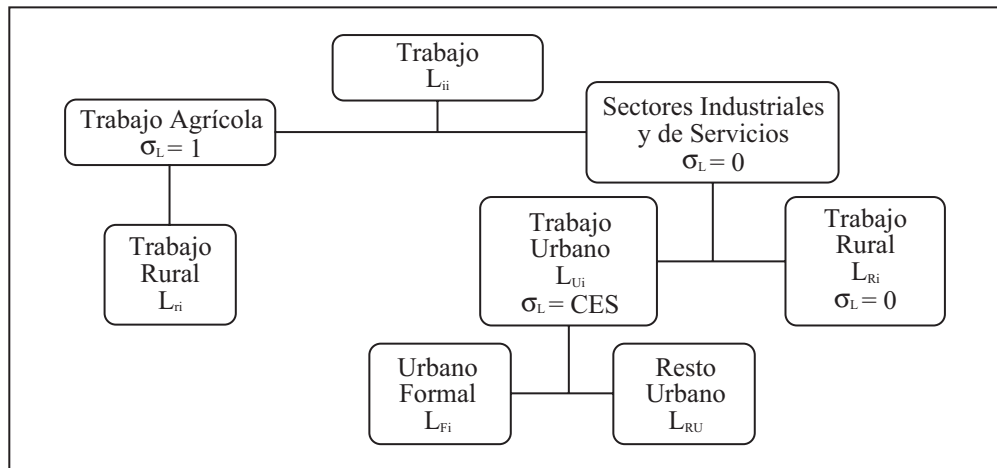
Trabajo
$L_{ii}$

Trabajo Agrícola
$\sigma_L = 1$

Sectores Industriales y de Servicios
$\sigma_L = 0$

Trabajo Rural
$L_{ri}$

Trabajo Urbano
$L_{Ui}$
$\sigma_L = CES$

Trabajo Rural
$L_{Ri}$
$\sigma_L = 0$

Urbano Formal
$L_{Fi}$

Resto Urbano
$L_{RU}$